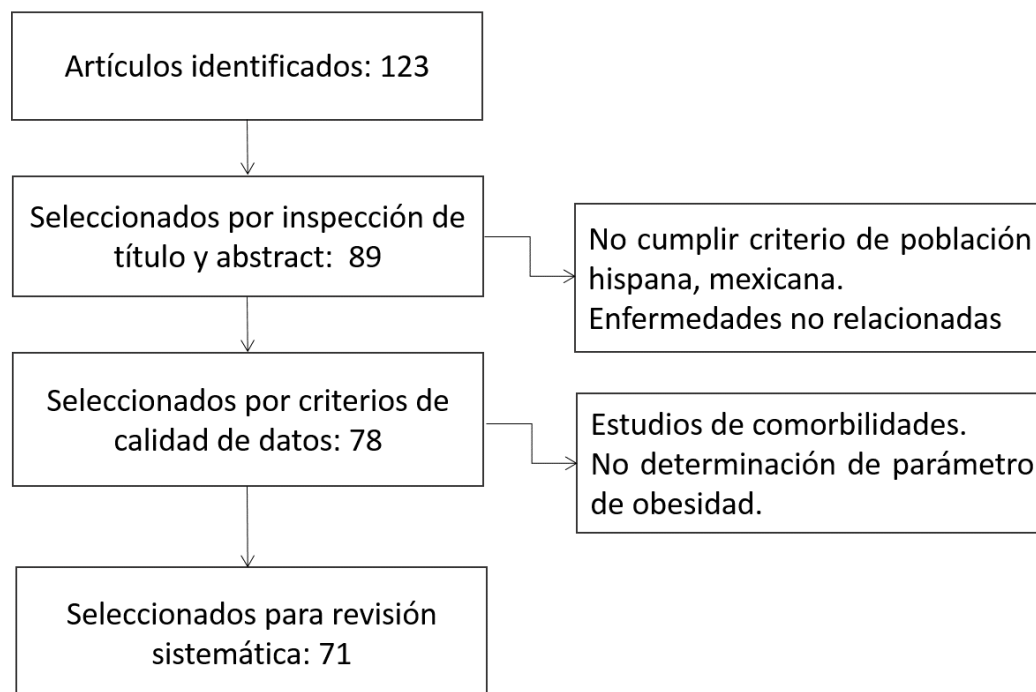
Artículos identificados: 123

Seleccionados por inspección de título y abstract: 89

No cumplir criterio de población hispana, mexicana.
Enfermedades no relacionadas

Seleccionados por criterios de calidad de datos: 78

Estudios de comorbilidades.
No determinación de parámetro de obesidad.

Seleccionados para revisión sistemática: 71